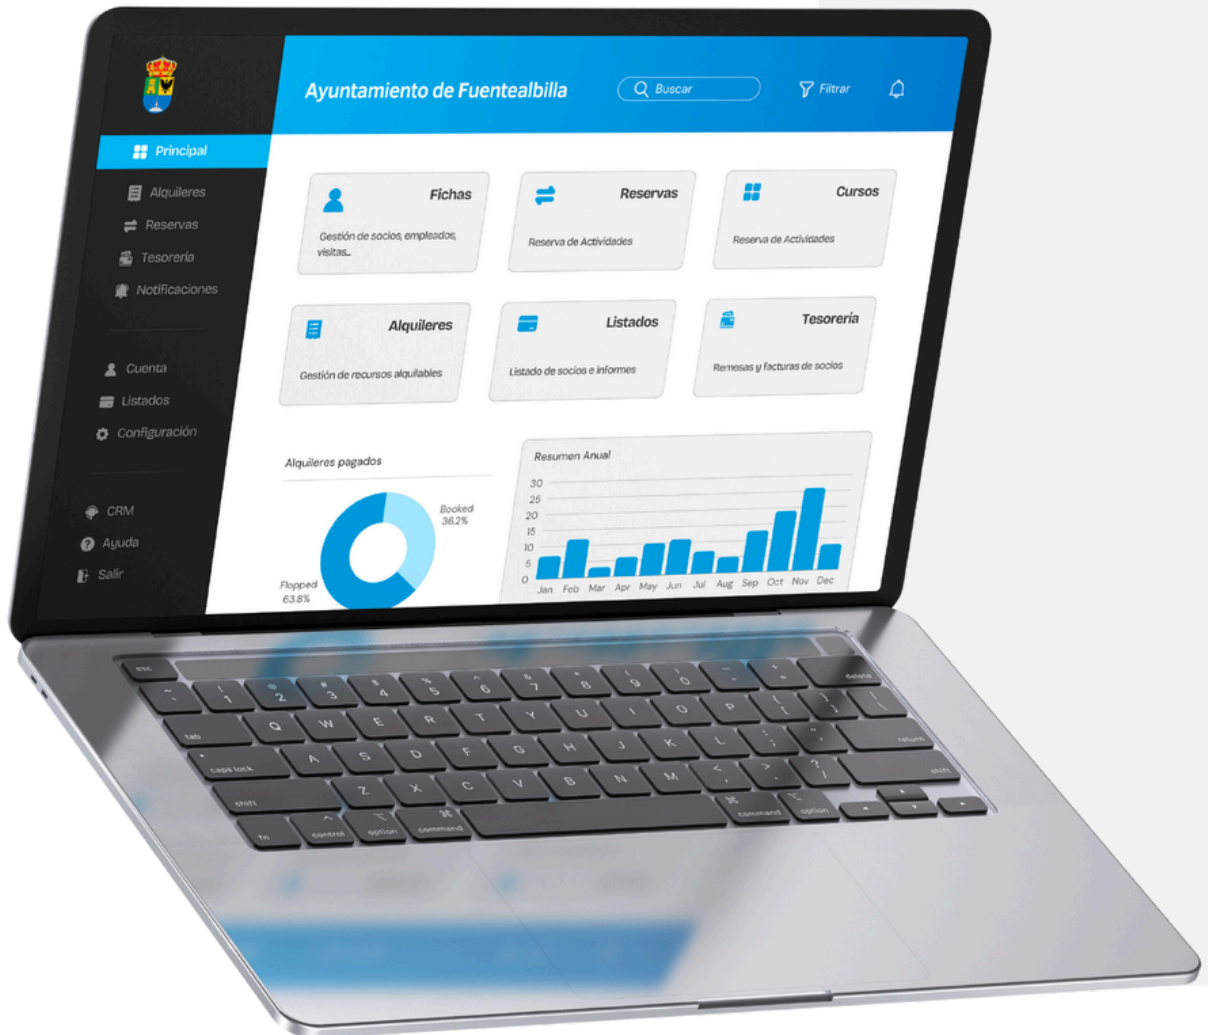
Ayuntamiento de Fuentealbilla

Buscar

Filtrar

Principal

Alquileres

Reservas

Tesorería

Notificaciones

Cuenta

Listados

Configuración

CRM

Ayuda

Salir

Fichas

Gestión de socios, empleados, visitas...

Reservas

Reserva de Actividades

Cursos

Reserva de Actividades

Alquileres

Gestión de recursos alquilables

Listados

Listado de socios e informes

Tesorería

Remesas y facturas de socios

Alquileres pagados

Booked 36.2%

Flopped 63.8%

Resumen Anual

30
25
20
15
10
5
0

Jan Feb Mar Apr May Jun Jul Aug Sep Oct Nov Dec

esc
! 1
@ 2
# 3
$ 4
% 5
^ 6
& 7
* 8
( 9
) 0
_ -
+ =
delete
tab
Q W E R T Y U I O P
{ [
} ]
| \
caps lock
A S D F G H J K L
: ;
" '
return
shift
Z X C V B N M
< ,
> .
? /
shift
fn
control
option
command
command
option